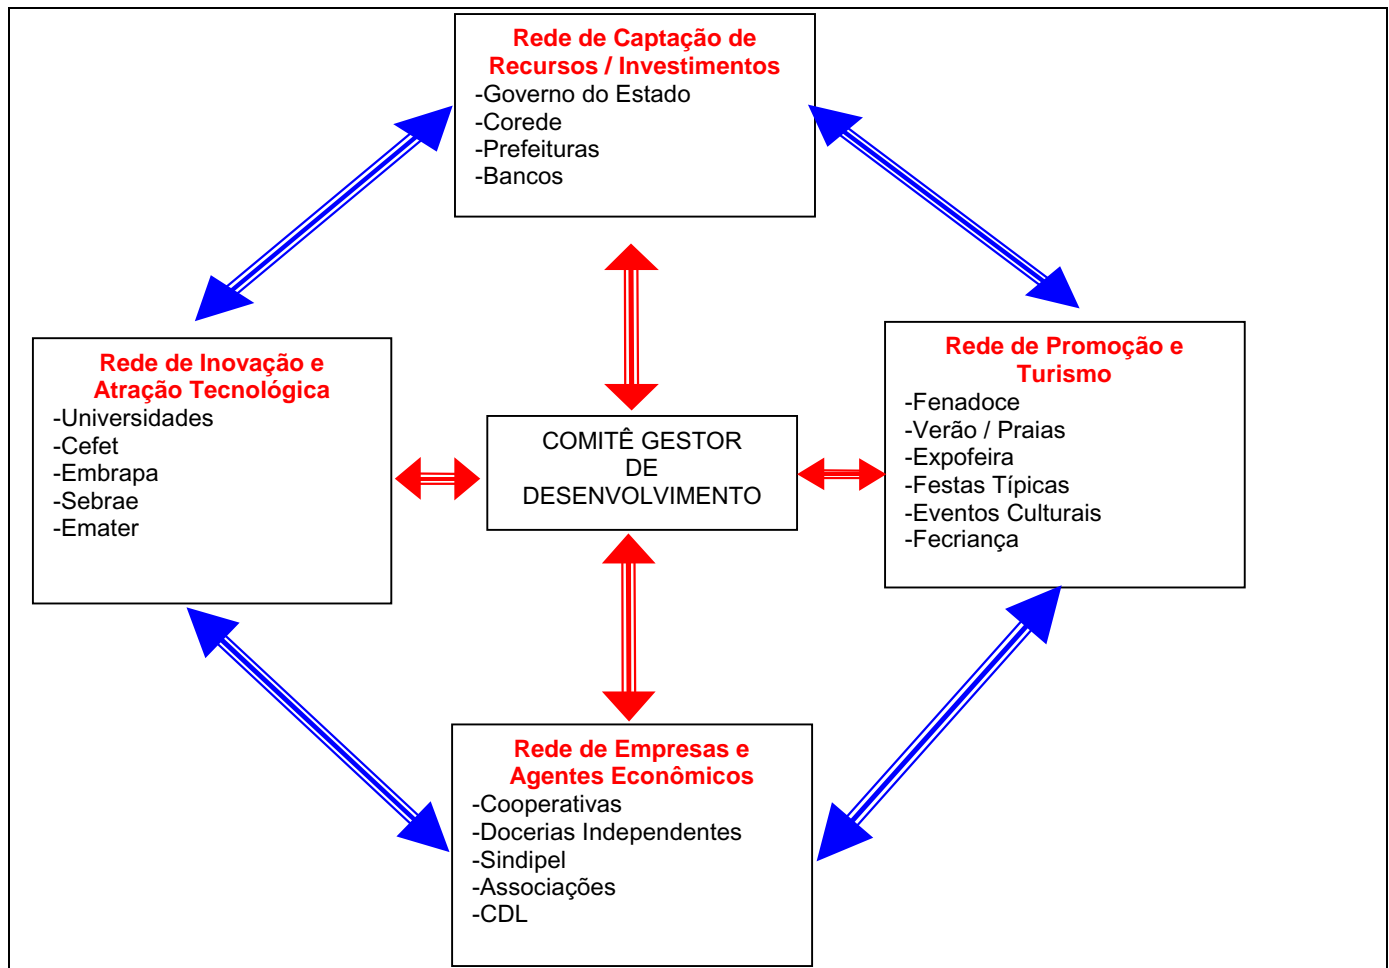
Rede de Captação de Recursos / Investimentos
-Governo do Estado
-Corede
-Prefeituras
-Bancos

Rede de Inovação e Atração Tecnológica
-Universidades
-Cefet
-Embrapa
-Sebrae
-Emater

COMITÊ GESTOR DE DESENVOLVIMENTO

Rede de Promoção e Turismo
-Fenadoce
-Verão / Praias
-Expofeira
-Festas Típicas
-Eventos Culturais
-Fecriança

Rede de Empresas e Agentes Econômicos
-Cooperativas
-Docerias Independentes
-Sindipel
-Associações
-CDL